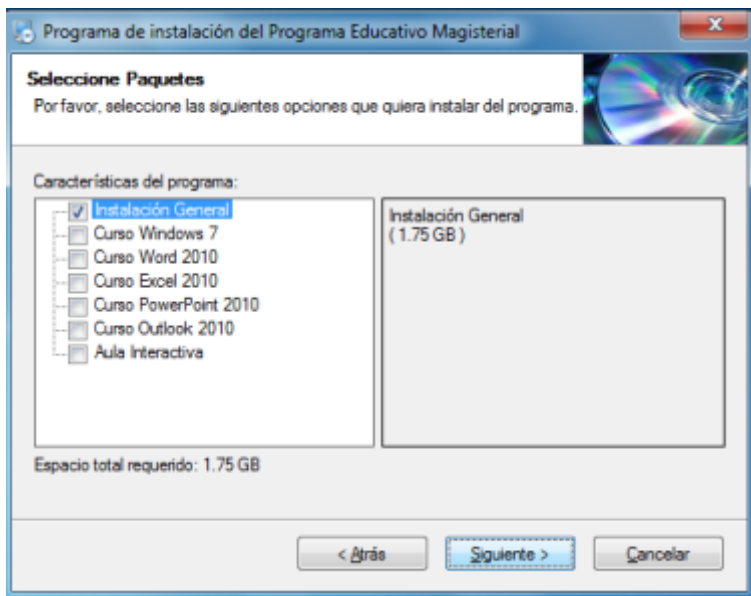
Programa de instalación del Programa Educativo Magisterial

Seleccione Paquetes
Por favor, seleccione las siguientes opciones que quiera instalar del programa.

Características del programa:

Instalación General
Curso Windows 7
Curso Word 2010
Curso Excel 2010
Curso PowerPoint 2010
Curso Outlook 2010
Aula Interactiva

Instalación General
( 1.75 GB )

Espacio total requerido: 1.75 GB

< Atrás
Siguiente >
Cancelar